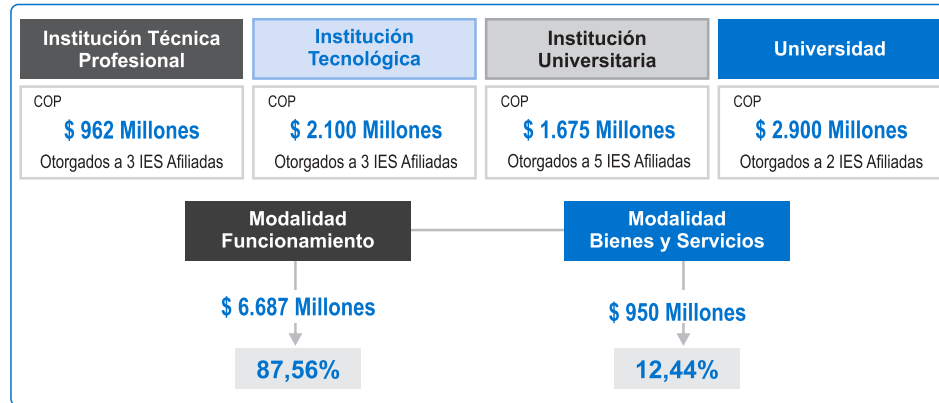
Institución Técnica Profesional

COP
$ 962 Millones
Otorgados a 3 IES Afiliadas

Institución Tecnológica

COP
$ 2.100 Millones
Otorgados a 3 IES Afiliadas

Institución Universitaria

COP
$ 1.675 Millones
Otorgados a 5 IES Afiliadas

Universidad

COP
$ 2.900 Millones
Otorgados a 2 IES Afiliadas

Modalidad Funcionamiento

$ 6.687 Millones

87,56%

Modalidad Bienes y Servicios

$ 950 Millones

12,44%